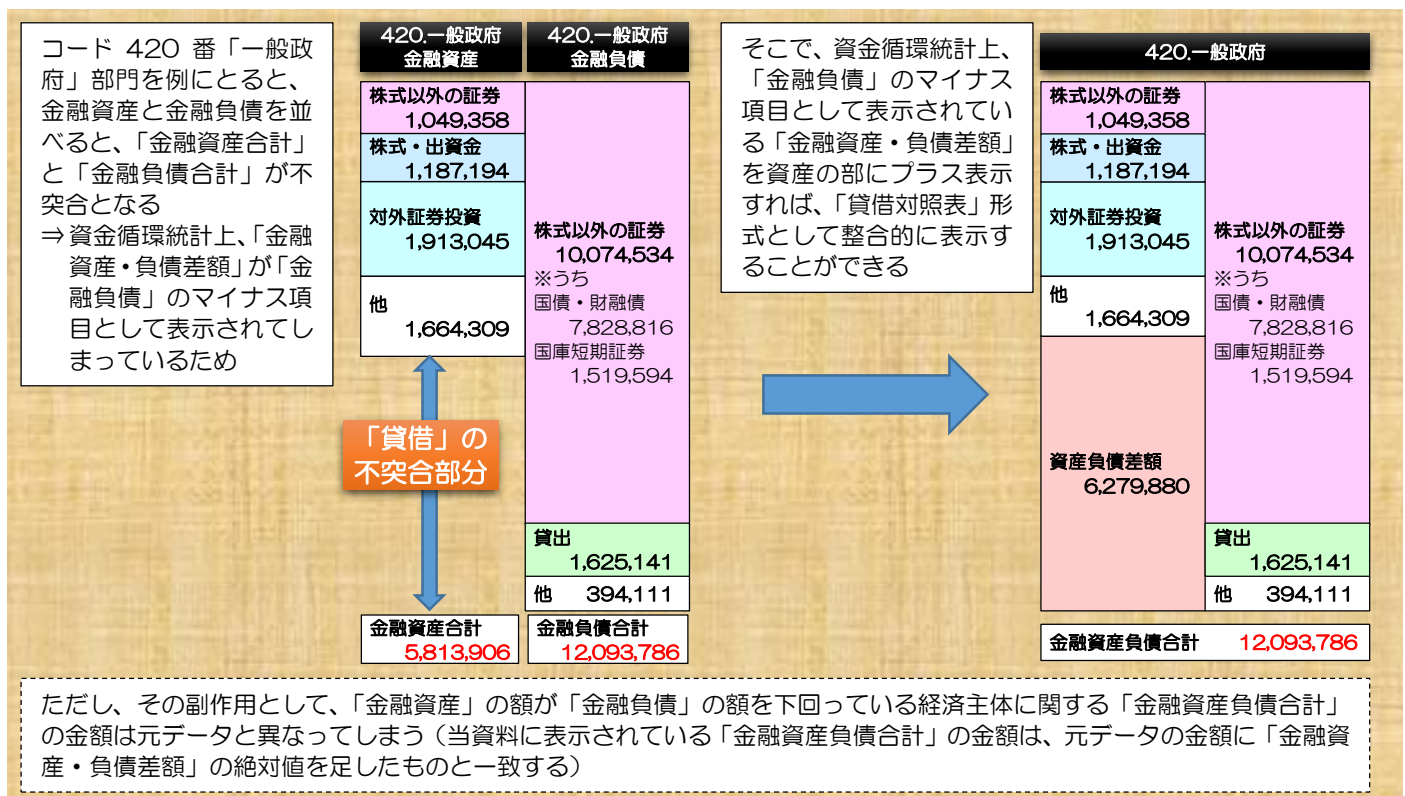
コード 420 番「一般政府」部門を例にとると、金融資産と金融負債を並べると、「金融資産合計」と「金融負債合計」が不突合となる
⇒資金循環統計上、「金融資産・負債差額」が「金融負債」のマイナス項目として表示されてしまっているため

420.一般政府
金融資産

420.一般政府
金融負債

株式以外の証券
1,049,358

株式・出資金
1,187,194

対外証券投資
1,913,045

他
1,664,309

株式以外の証券
10,074,534
※うち
国債・財融債
7,828,816
国庫短期証券
1,519,594

「貸借」の
不突合部分

貸出
1,625,141

他 394,111

金融資産合計
5,813,906

金融負債合計
12,093,786

そこで、資金循環統計上、「金融負債」のマイナス項目として表示されている「金融資産・負債差額」を資産の部にプラス表示すれば、「貸借対照表」形式として整合的に表示することができる

420.一般政府

株式以外の証券
1,049,358

株式・出資金
1,187,194

対外証券投資
1,913,045

他
1,664,309

資産負債差額
6,279,880

株式以外の証券
10,074,534
※うち
国債・財融債
7,828,816
国庫短期証券
1,519,594

貸出
1,625,141

他 394,111

金融資産負債合計 12,093,786

ただし、その副作用として、「金融資産」の額が「金融負債」の額を下回っている経済主体に関する「金融資産負債合計」の金額は元データと異なってしまう（当資料に表示されている「金融資産負債合計」の金額は、元データの金額に「金融資産・負債差額」の絶対値を足したものと一致する）